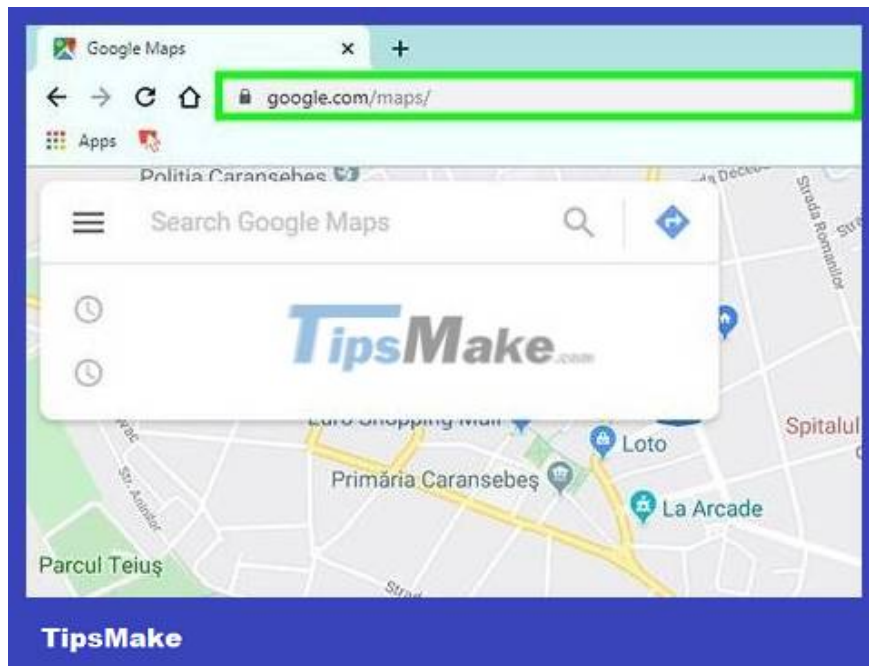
Google Maps
×
+
google.com/maps/
Apps
Politia Caransebes
Strada Romanilor
Search Google Maps
TipsMake.com
Euro Shopping Mall
Loto
Spitalul
Primăria Caransebeș
La Arcade
Str. Anilor
Parcul Teiuș
Strada
TipsMake